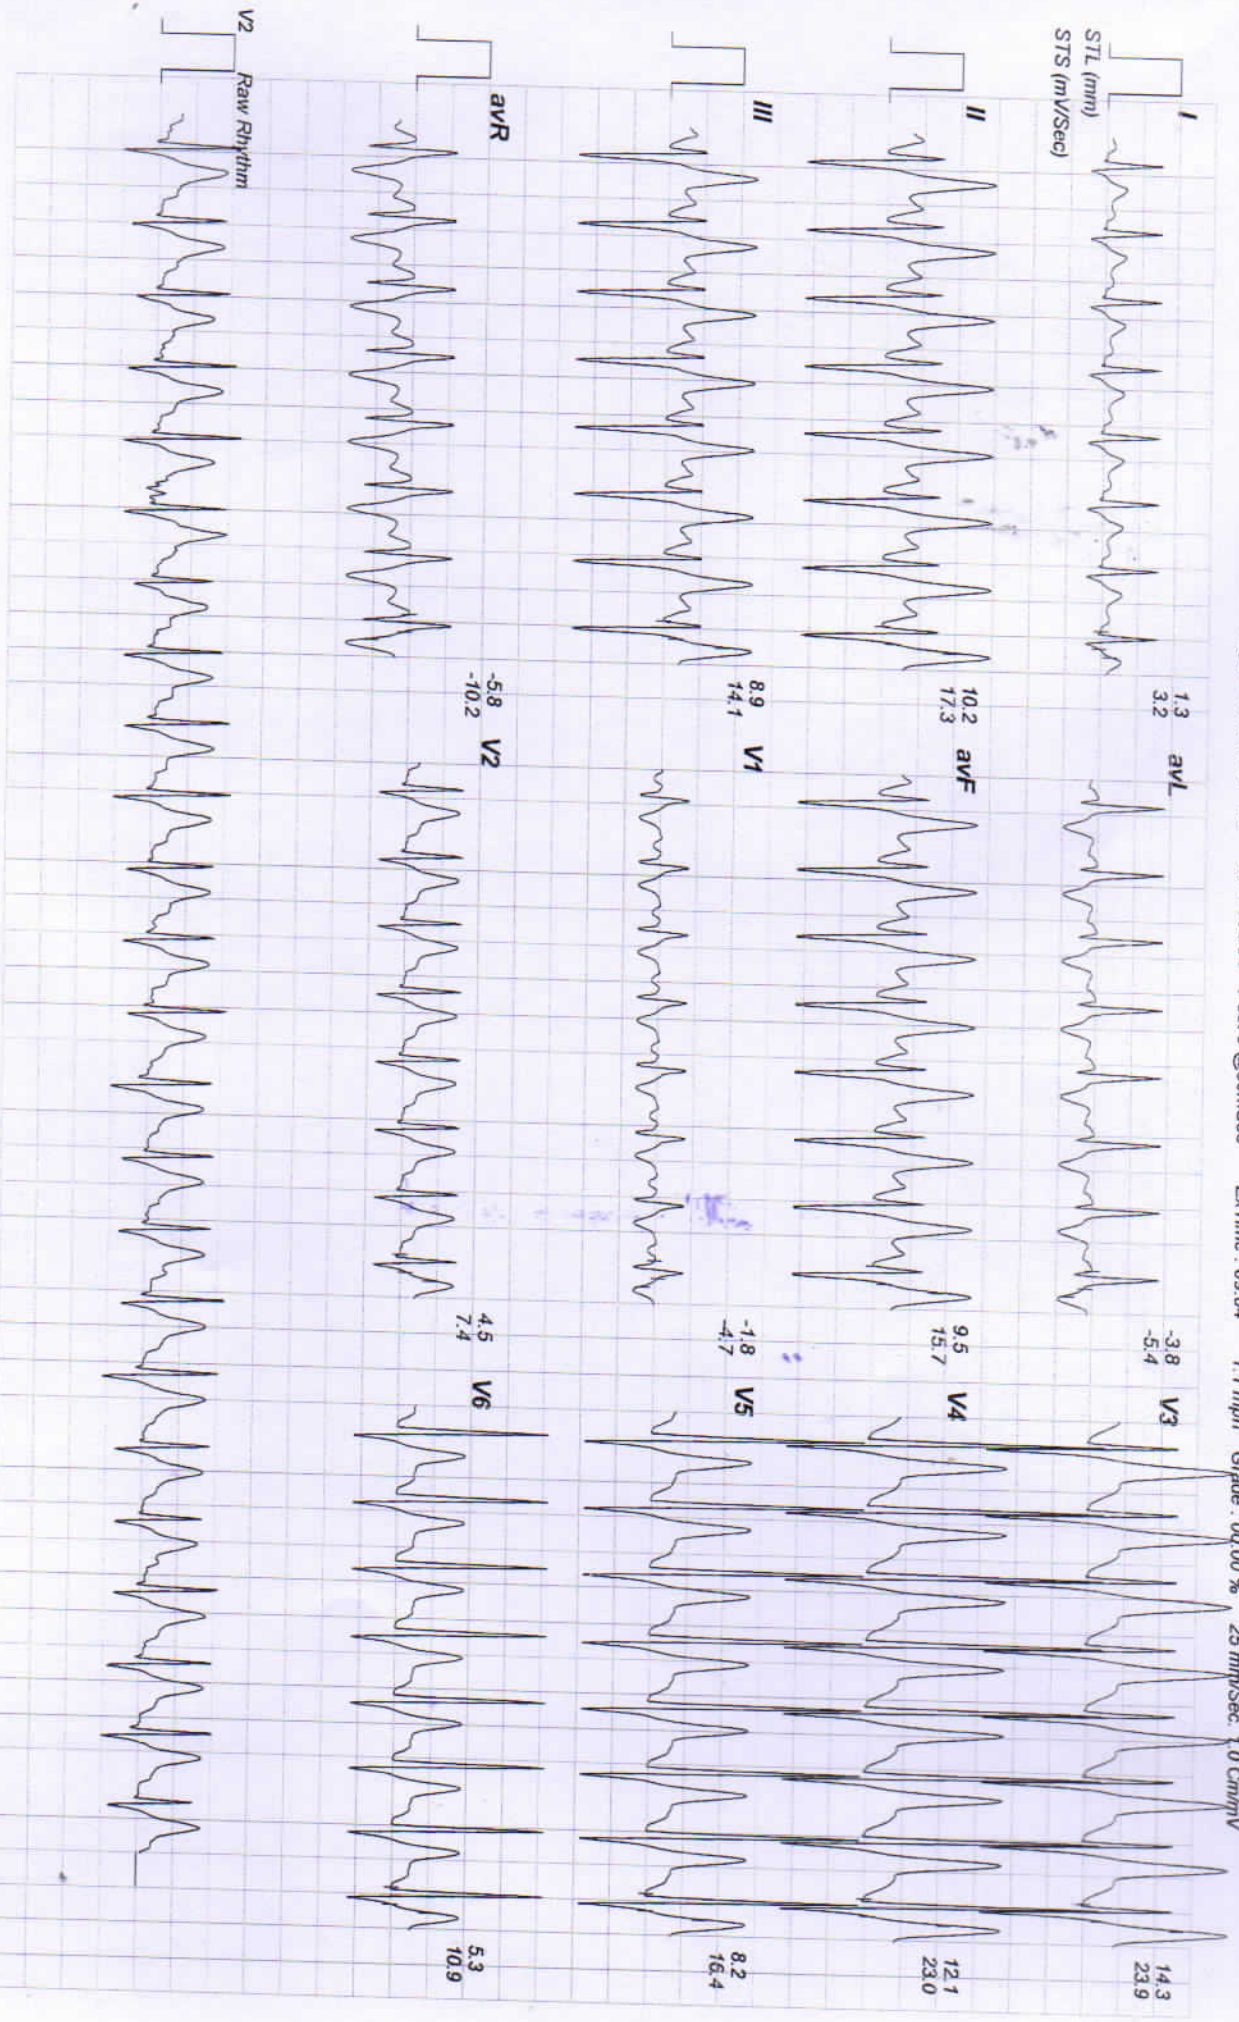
STL (mm)
STS (mV/Sec)

I
1.3
3.2
avL
-3.8
-5.4
V3
14.3
23.9

II
10.2
17.3
avF
9.5
15.7
V4
12.1
23.0

III
8.9
14.1
V1
-1.8
-4.7
V5
8.2
16.4

avR
-5.8
-10.2
V2
4.5
7.4
V6
5.3
10.9

V2 Raw Rhythm

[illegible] Time : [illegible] mph Grade : 00.00 % 25 mm/sec. 1.0 Cm/mV